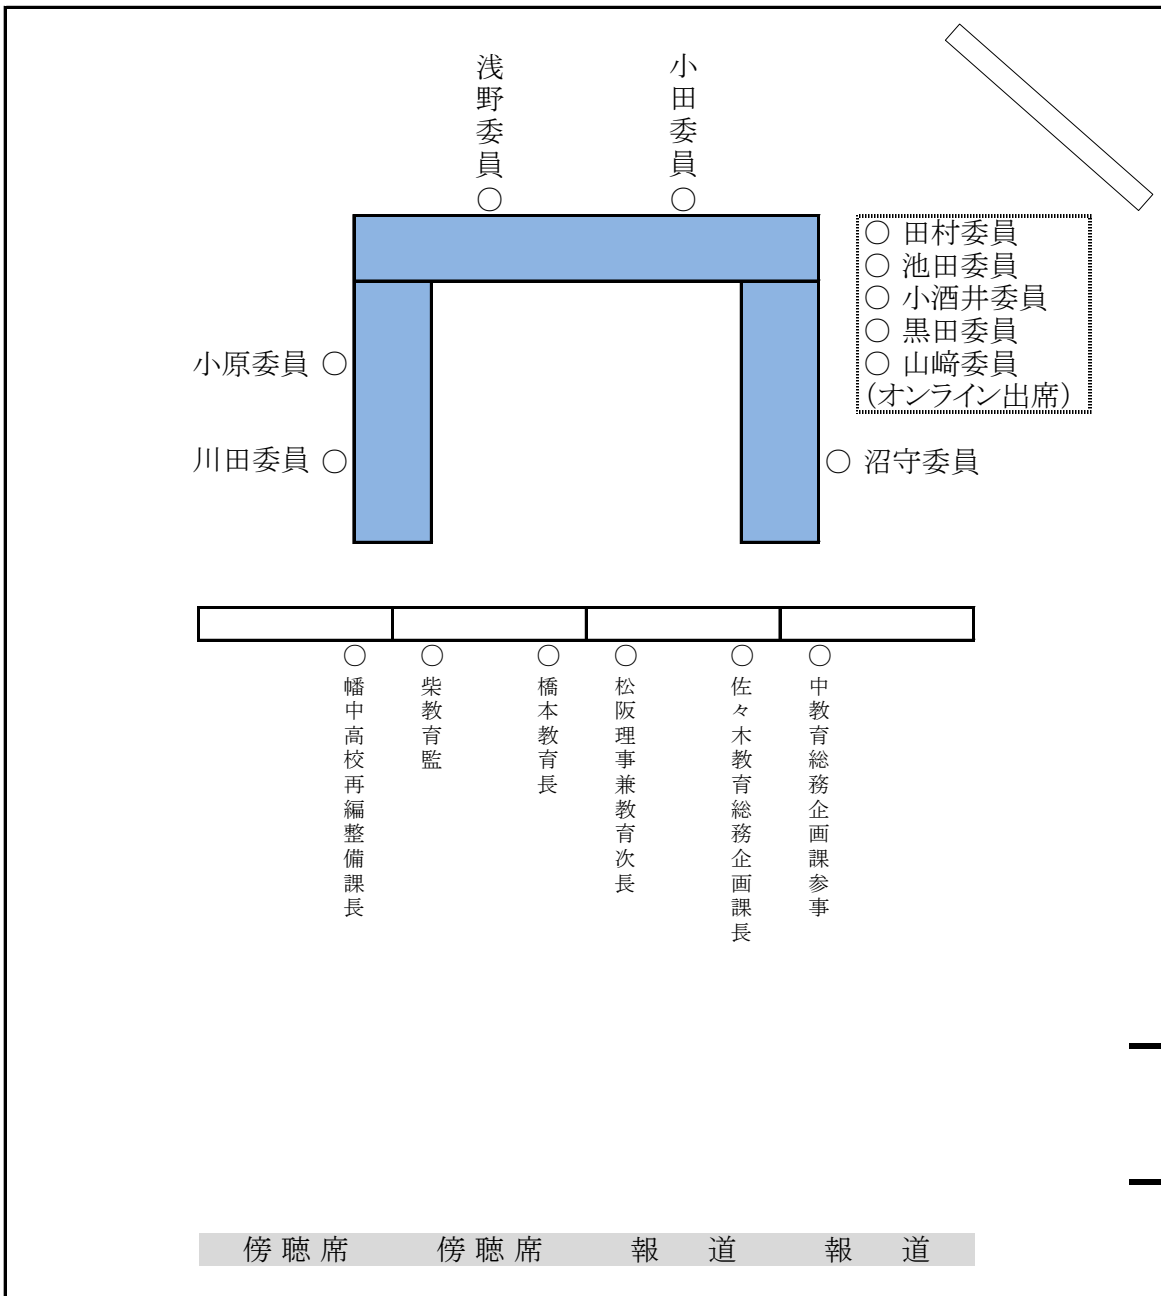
浅野委員 ○

小田委員 ○

○ 田村委員
○ 池田委員
○ 小酒井委員
○ 黒田委員
○ 山﨑委員
（オンライン出席）

小原委員 ○

川田委員 ○

○ 沼守委員

○ 幡中高校再編整備課長

○ 柴教育監

○ 橋本教育長

○ 松阪理事兼教育次長

○ 佐々木教育総務企画課長

○ 中教育総務企画課参事

傍聴席　傍聴席　報道　報道